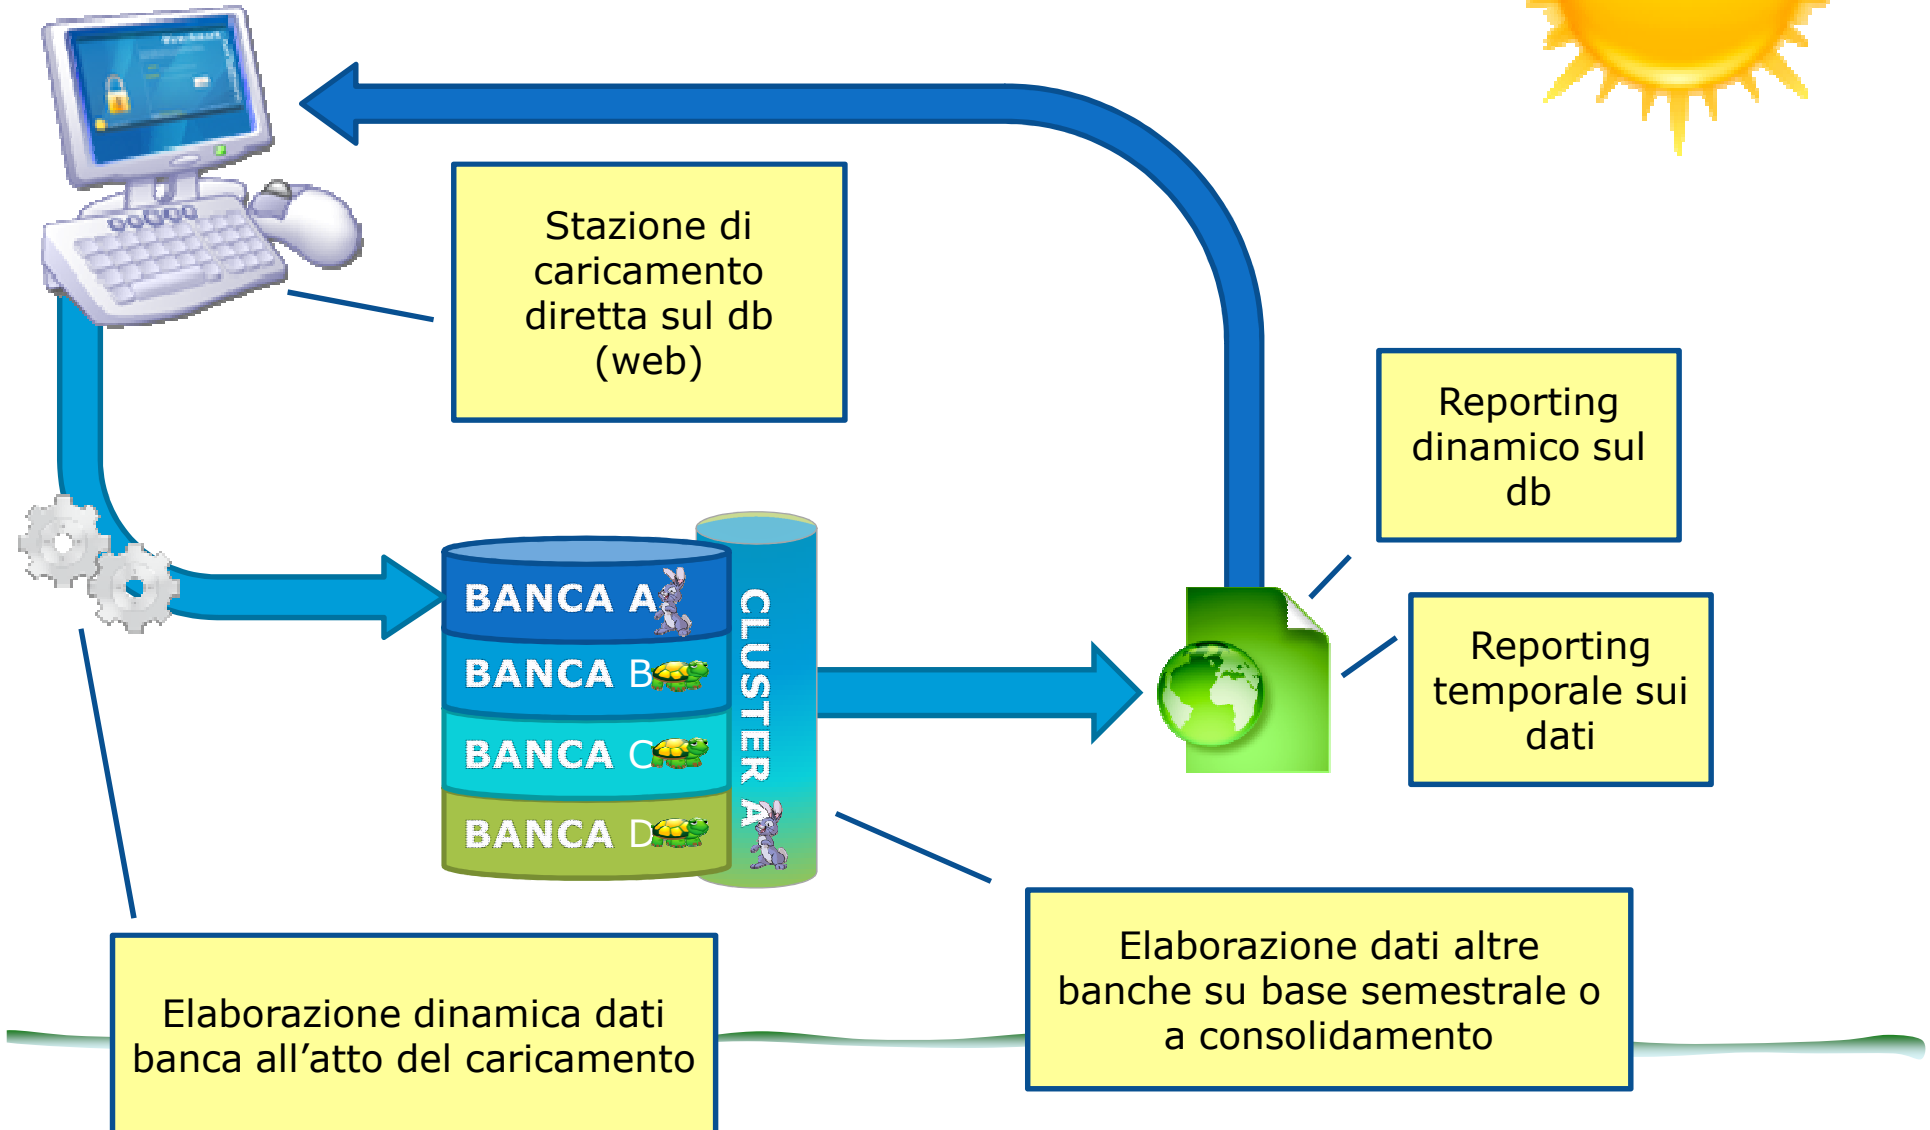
Stazione di caricamento diretta sul db (web)

Reporting dinamico sul db

Reporting temporale sui dati

BANCA A

BANCA B

BANCA C

BANCA D

CLUSTER A

Elaborazione dinamica dati banca all’atto del caricamento

Elaborazione dati altre banche su base semestrale o a consolidamento